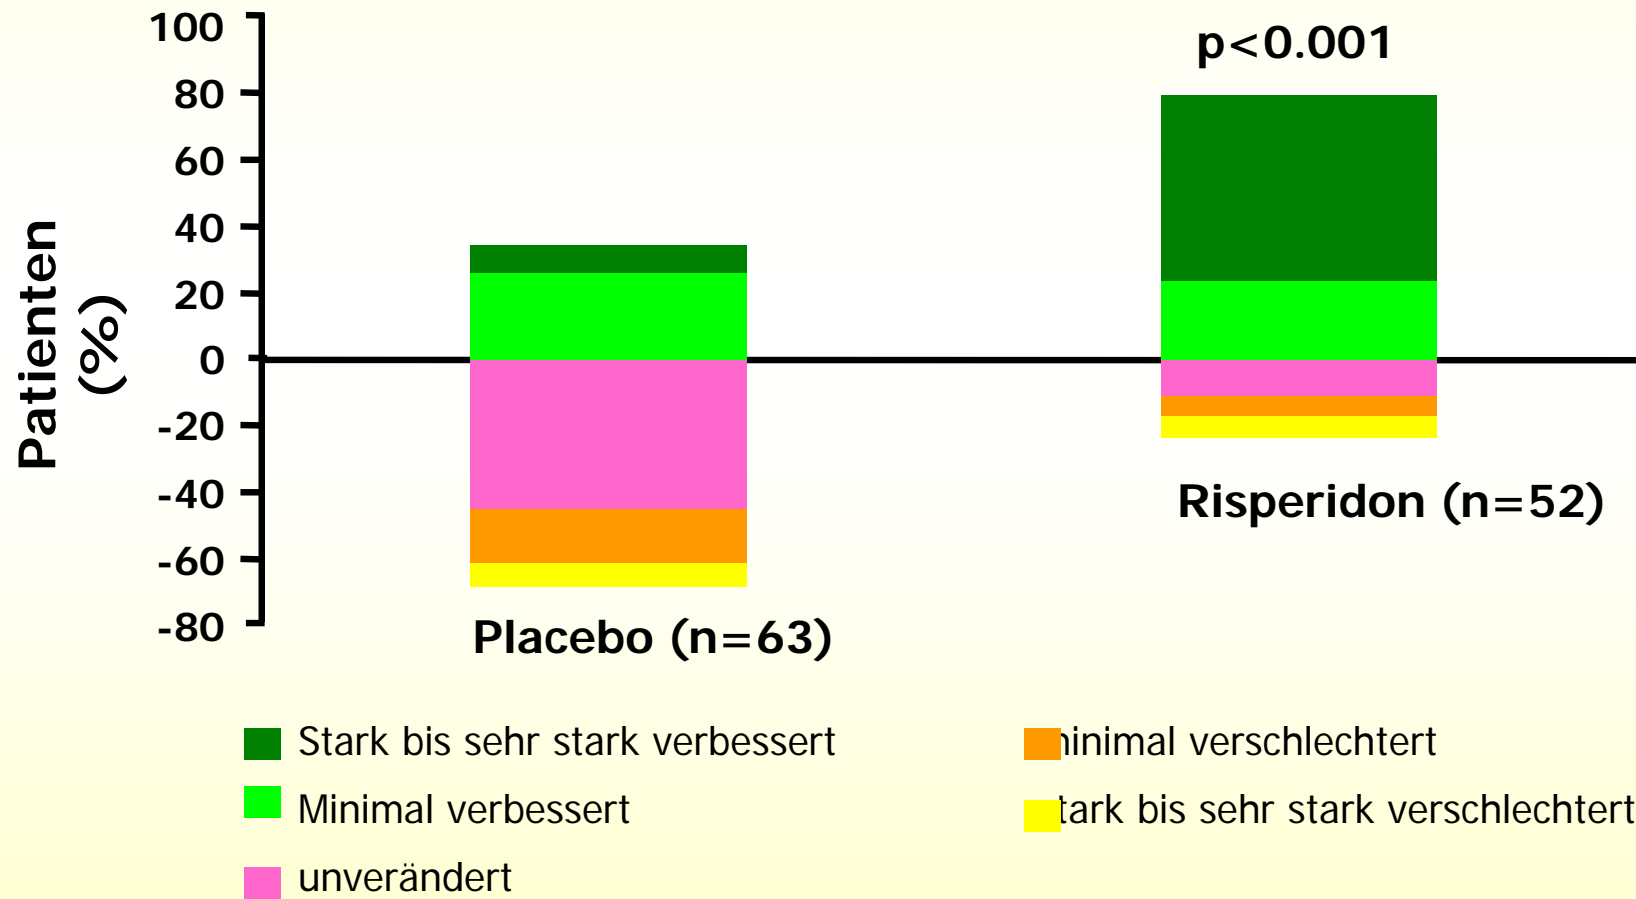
Patienten (%)

100
80
60
40
20
0
-20
-40
-60
-80

p<0.001

Placebo (n=63)

Risperidon (n=52)

Stark bis sehr stark verbessert
Minimal verbessert
unverändert
ıinimal verschlechtert
tark bis sehr stark verschlechtert